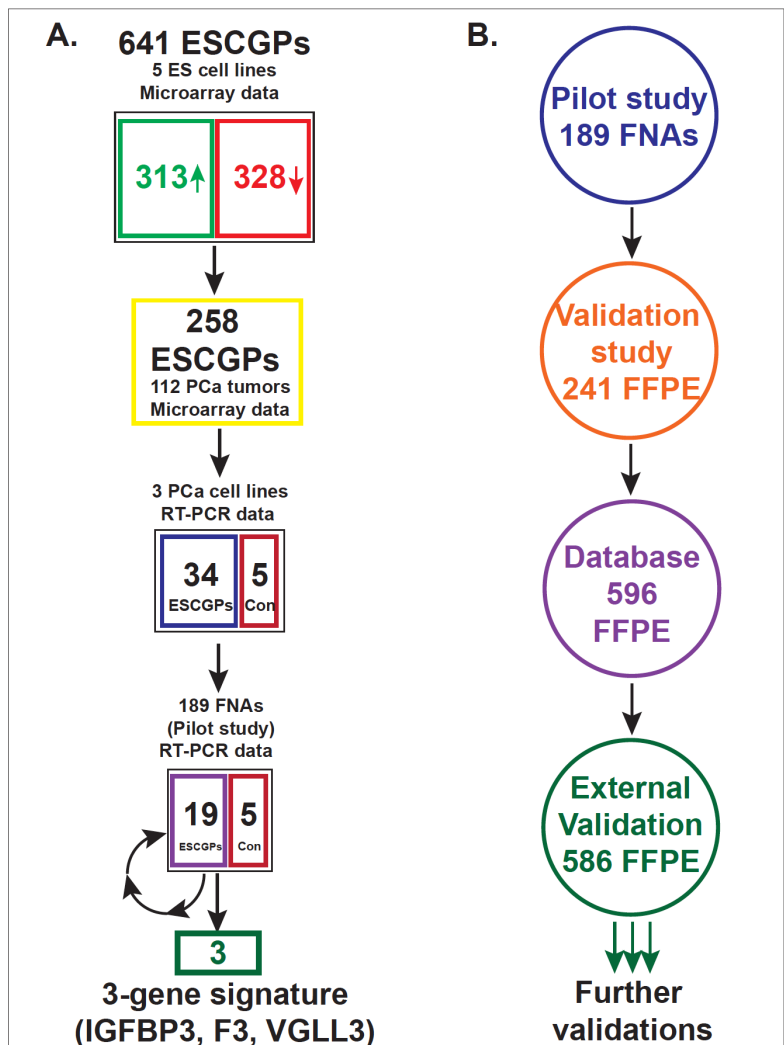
A.

641 ESCGPs
5 ES cell lines
Microarray data

313↑ 328↓

258 ESCGPs
112 PCa tumors
Microarray data

3 PCa cell lines
RT-PCR data

34 ESCGPs 5 Con

189 FNAs
(Pilot study)
RT-PCR data

19 ESCGPs 5 Con

3

3-gene signature
(IGFBP3, F3, VGLL3)

B.

Pilot study
189 FNAs

Validation study
241 FFPE

Database
596
FFPE

External Validation
586 FFPE

Further validations